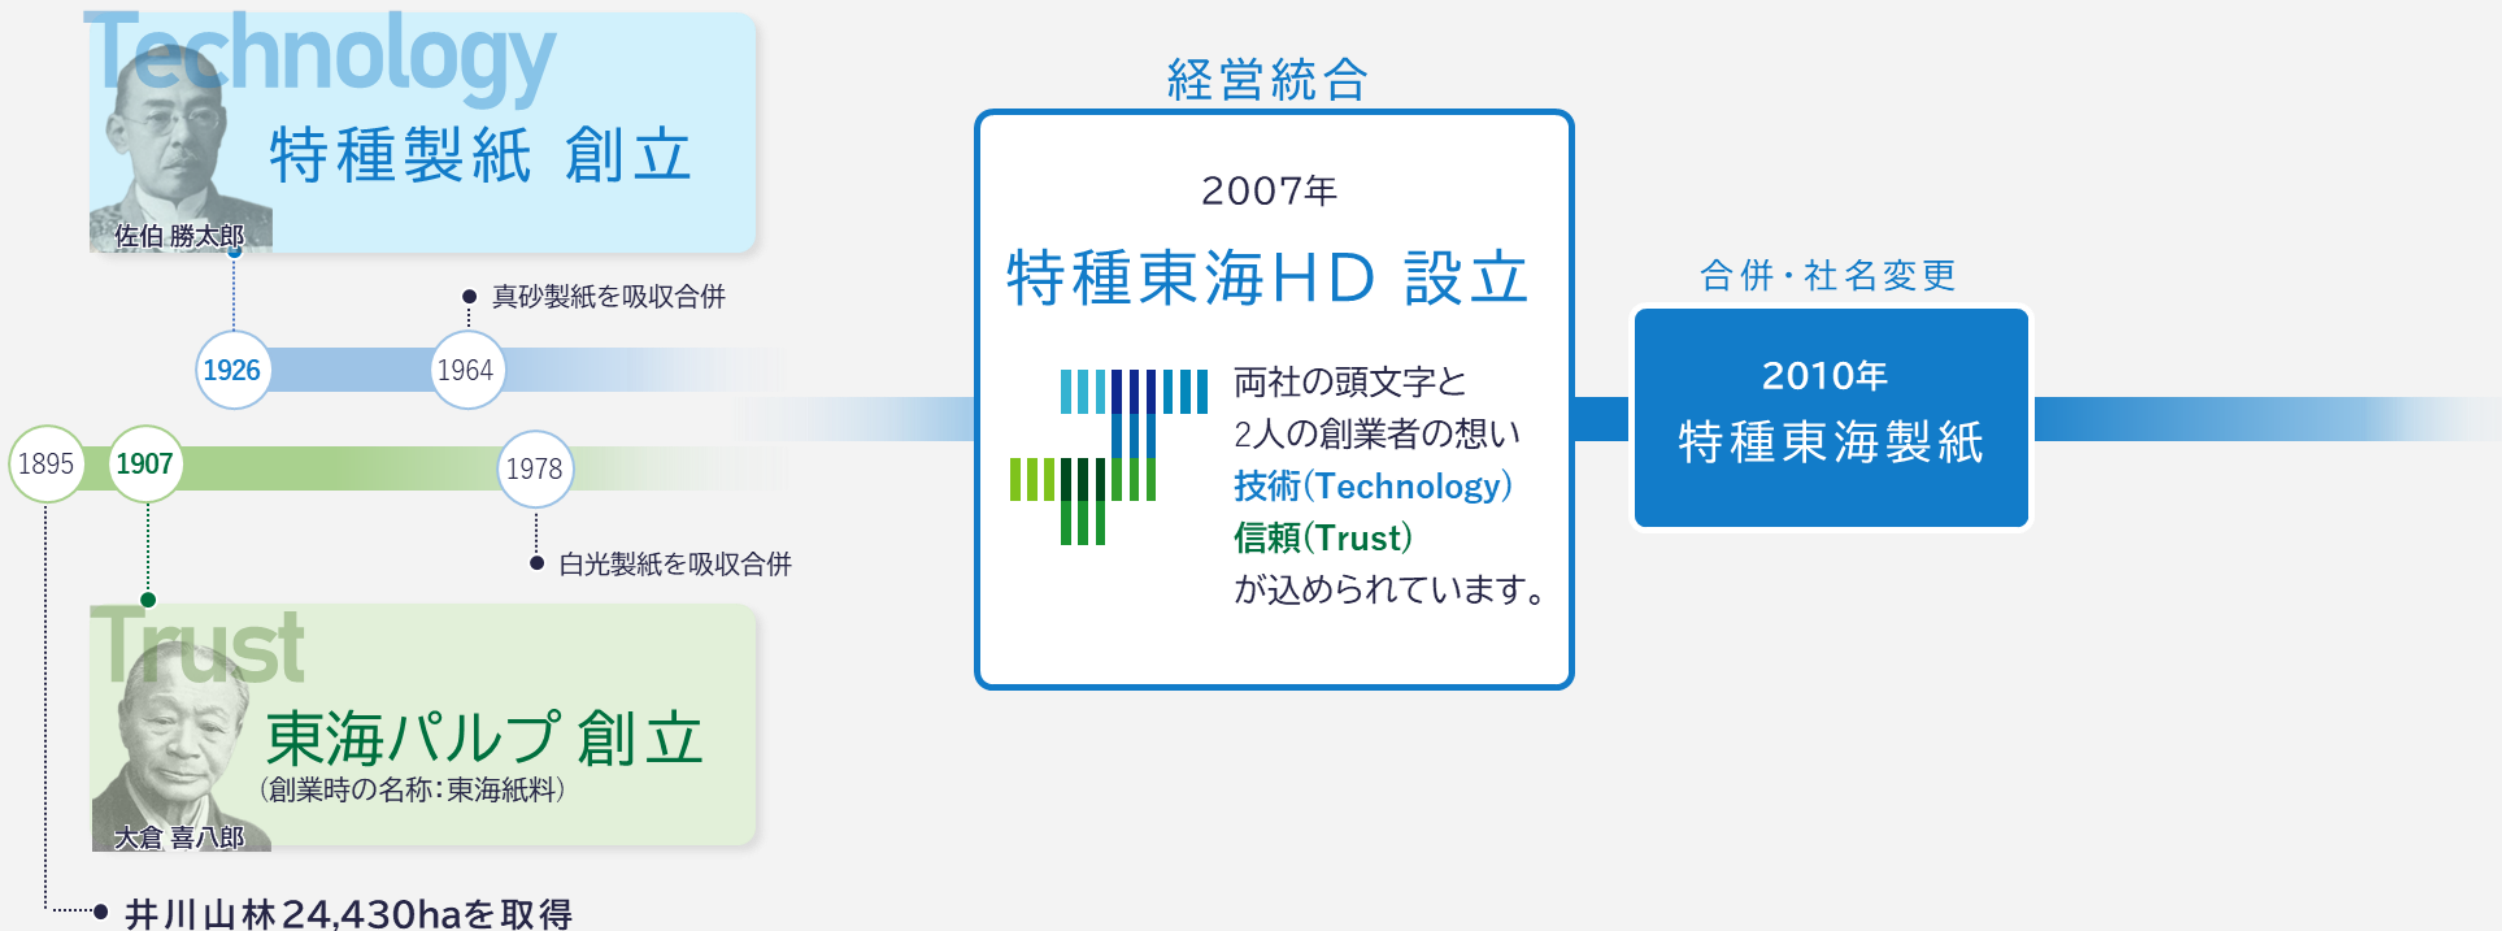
Technology
特種製紙 創立
佐伯 勝太郎

真砂製紙を吸収合併

1926
1964

1895
1907
1978

白光製紙を吸収合併

Trust
東海パルプ 創立
(創業時の名称:東海紙料)
大倉 喜八郎

井川山林24,430haを取得

経営統合

2007年
特種東海HD 設立

両社の頭文字と
2人の創業者の想い
技術(Technology)
信頼(Trust)
が込められています。

合併・社名変更

2010年
特種東海製紙